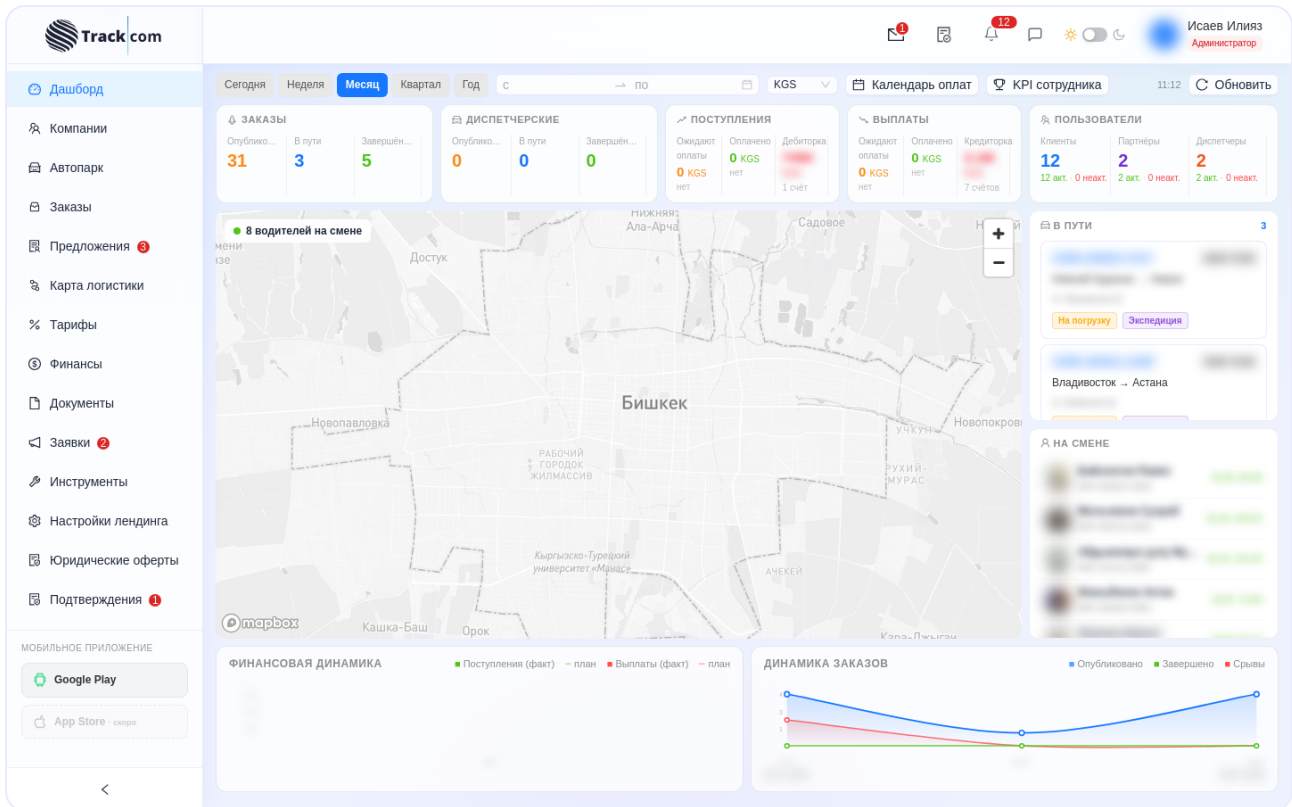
Track com

1 12

Исаев Илияз
Администратор

Дашборд
Компании
Автопарк
Заказы
Предложения 3
Карта логистики
Тарифы
Финансы
Документы
Заявки 2
Инструменты
Настройки лендинга
Юридические оферты
Подтверждения 1

МОБИЛЬНОЕ ПРИЛОЖЕНИЕ
Google Play
App Store · скоро

<

Сегодня Неделя Месяц Квартал Год с → по KGS Календарь оплат KPI сотрудника 11:12 Обновить

ЗАКАЗЫ
Опублико... 31
В пути 3
Завершён... 5

ДИСПЕТЧЕРСКИЕ
Опублико... 0
В пути 0
Завершён... 0

ПОСТУПЛЕНИЯ
Ожидают оплаты 0 KGS нет
Оплачено 0 KGS нет
Дебиторка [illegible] 1 счёт

ВЫПЛАТЫ
Ожидают оплаты 0 KGS нет
Оплачено 0 KGS нет
Кредиторка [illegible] 7 счётов

ПОЛЬЗОВАТЕЛИ
Клиенты 12 12 акт. · 0 неакт.
Партнёры 2 2 акт. · 0 неакт.
Диспетчеры 2 2 акт. · 0 неакт.

8 водителей на смене
Нижняя Ала-Арча
Садовое
Достук
Бишкек
Новопавловка
Новопокров
РАБОЧИЙ ГОРОДОК ЖИЛМАССИВ
УЧКУН
РУХИЙ-МУРАС
Кыргызско-Турецкий университет «Манас»
АЧЕКЕЙ
Кашка-Баш
Орок
Кара-Джыгач
mapbox

В ПУТИ 3
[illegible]
На погрузку Экспедиция
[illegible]
Владивосток → Астана

НА СМЕНЕ
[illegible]

ФИНАНСОВАЯ ДИНАМИКА
Поступления (факт) план Выплаты (факт) план

ДИНАМИКА ЗАКАЗОВ
Опубликовано Завершено Срывы
4
3
1